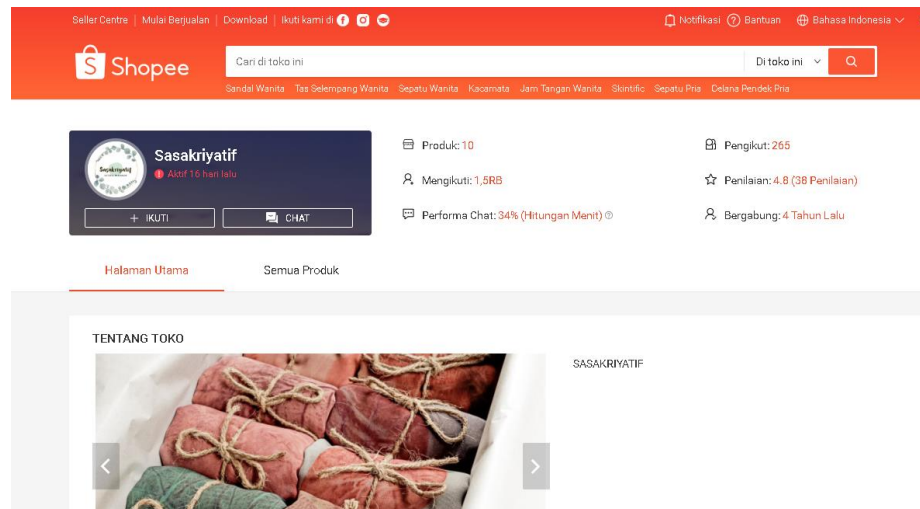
Seller Centre | Mulai Berjualan | Download | Ikuti kami di

Notifikasi Bantuan Bahasa Indonesia

Shopee

Cari di toko ini

Di toko ini

Sandal Wanita Tas Selempang Wanita Sepatu Wanita Kacamata Jam Tangan Wanita Skintific Sepatu Pria Celana Pendek Pria

Sasakriyatif

Sasakriyatif

Aktif 16 hari lalu

+ IKUTI

CHAT

Produk: 10

Mengikuti: 1,5RB

Performa Chat: 34% (Hitungan Menit)

Pengikut: 265

Penilaian: 4.8 (38 Penilaian)

Bergabung: 4 Tahun Lalu

Halaman Utama

Semua Produk

TENTANG TOKO

SASAKRIYATIF